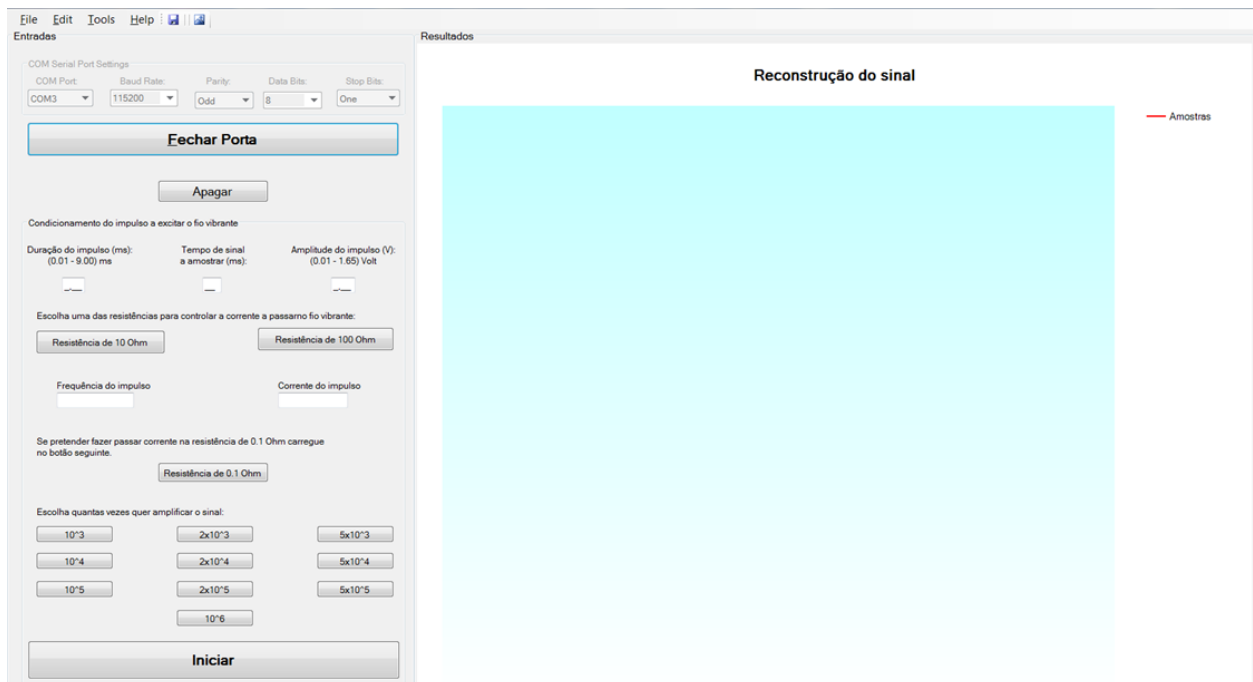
File Edit Tools Help

Entradas

COM Serial Port Settings
COM Port: COM3
Baud Rate: 115200
Parity: Odd
Data Bits: 8
Stop Bits: One

Fechar Porta

Apagar

Condicionamento do impulso a excitar o fio vibrante

Duração do impulso (ms): (0.01 - 9.00) ms
Tempo de sinal a amostrar (ms):
Amplitude do impulso (V): (0.01 - 1.65) Volt

_.__ __ _.__

Escolha uma das resistências para controlar a corrente a passarno fio vibrante:

Resistência de 10 Ohm
Resistência de 100 Ohm

Frequência do impulso
Corrente do impulso

Se pretender fazer passar corrente na resistência de 0.1 Ohm carregue no botão seguinte.

Resistência de 0.1 Ohm

Escolha quantas vezes quer amplificar o sinal:

10^3
2x10^3
5x10^3
10^4
2x10^4
5x10^4
10^5
2x10^5
5x10^5
10^6

Iniciar

Resultados

Reconstrução do sinal

Amostras